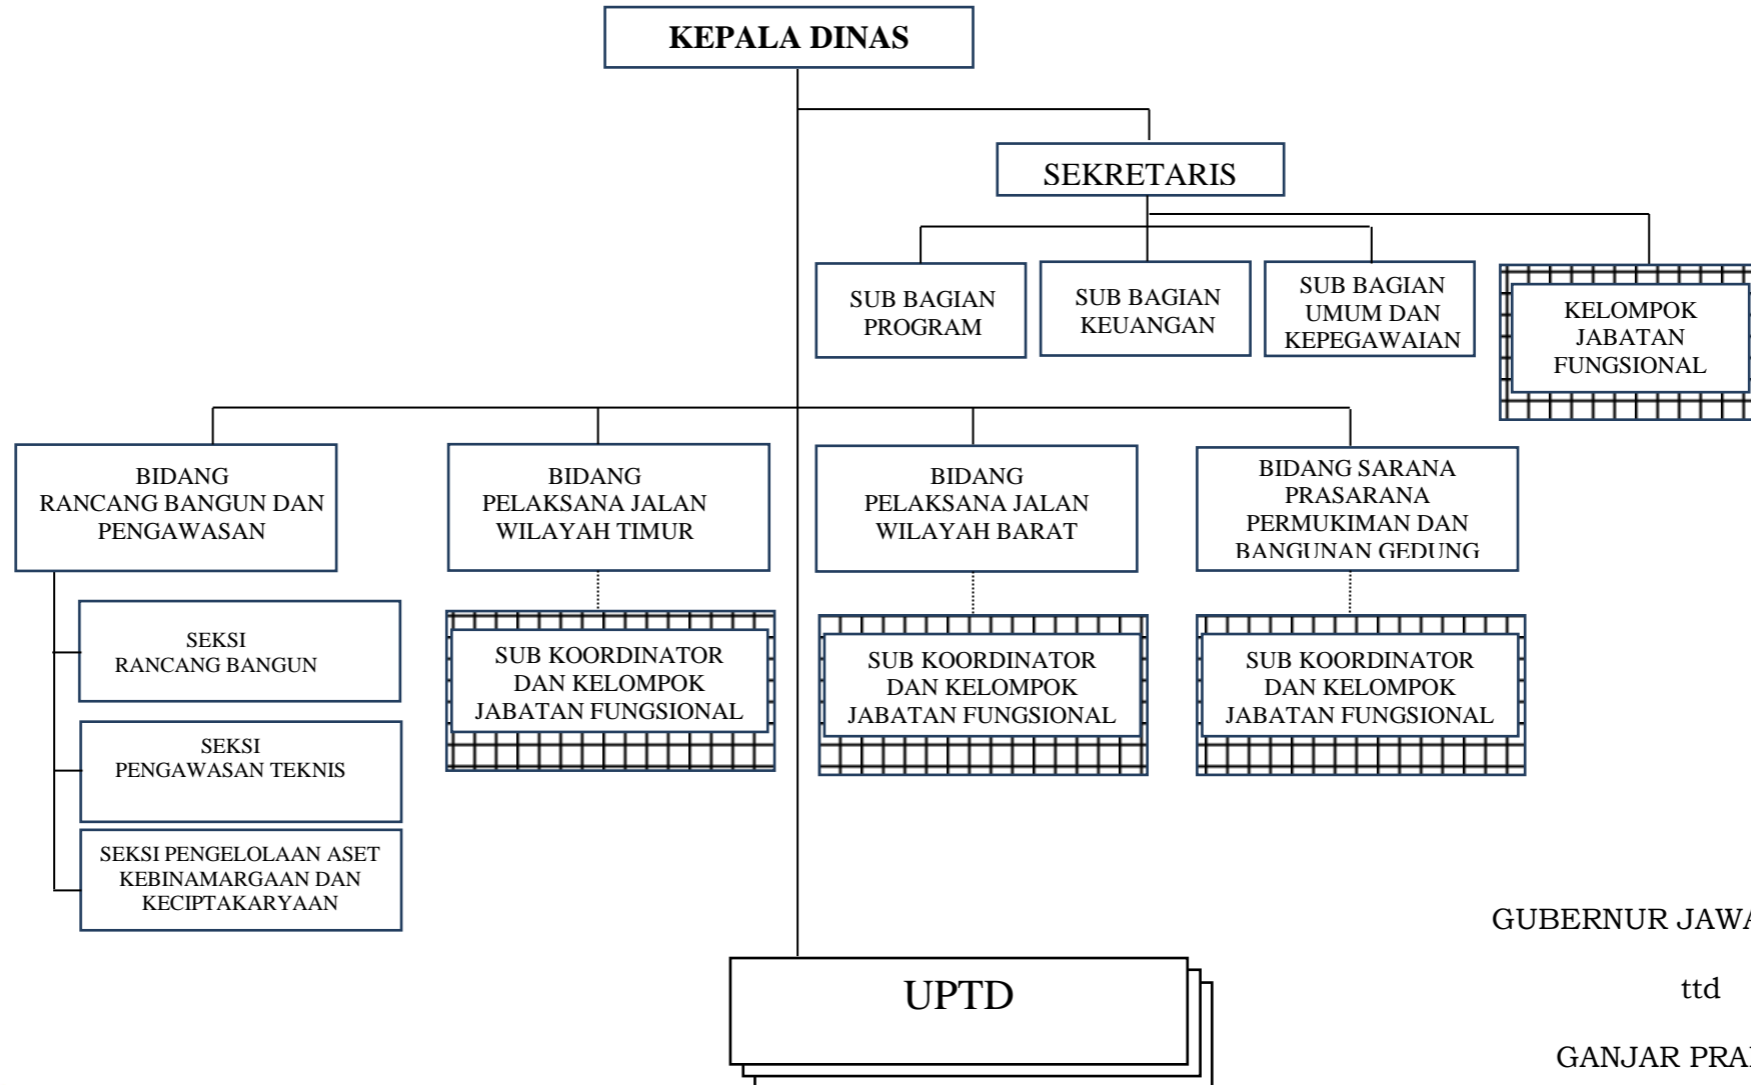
KEPALA DINAS

SEKRETARIS

SUB BAGIAN PROGRAM

SUB BAGIAN KEUANGAN

SUB BAGIAN UMUM DAN KEPEGAWAIAN

KELOMPOK JABATAN FUNGSIONAL

BIDANG RANCANG BANGUN DAN PENGAWASAN

BIDANG PELAKSANA JALAN WILAYAH TIMUR

BIDANG PELAKSANA JALAN WILAYAH BARAT

BIDANG SARANA PRASARANA PERMUKIMAN DAN BANGUNAN GEDUNG

SEKSI RANCANG BANGUN

SUB KOORDINATOR DAN KELOMPOK JABATAN FUNGSIONAL

SUB KOORDINATOR DAN KELOMPOK JABATAN FUNGSIONAL

SUB KOORDINATOR DAN KELOMPOK JABATAN FUNGSIONAL

SEKSI PENGAWASAN TEKNIS

SEKSI PENGELOLAAN ASET KEBINAMARGAAN DAN KECIPTAKARYAAN

GUBERNUR JAWA

ttd

UPTD

GANJAR PRA